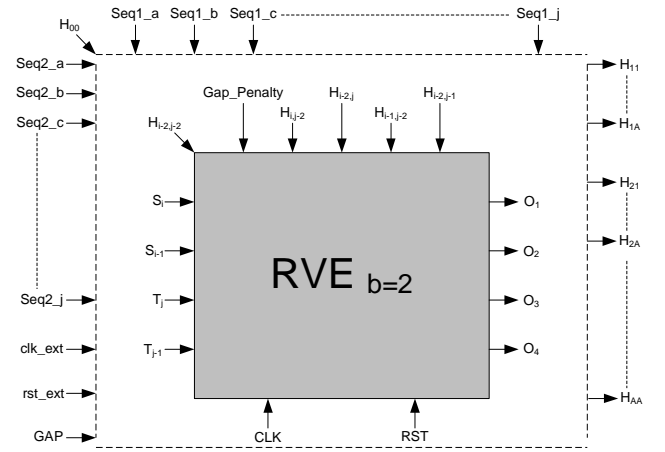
Seq1_a Seq1_b Seq1_c Seq1_j

$H_{00}$

Seq2_a
Seq2_b
Seq2_c

Gap_Penalty

$H_{i-2,j-2}$ $H_{i,j-2}$ $H_{i-2,j}$ $H_{i-1,j-2}$ $H_{i-2,j-1}$

$H_{11}$
$H_{1A}$
$H_{21}$
$H_{2A}$

$S_i$
$S_{i-1}$
$T_j$
$T_{j-1}$

RVE $_{b=2}$

$O_1$
$O_2$
$O_3$
$O_4$

Seq2_j
clk_ext
rst_ext
GAP

$H_{AA}$

CLK
RST